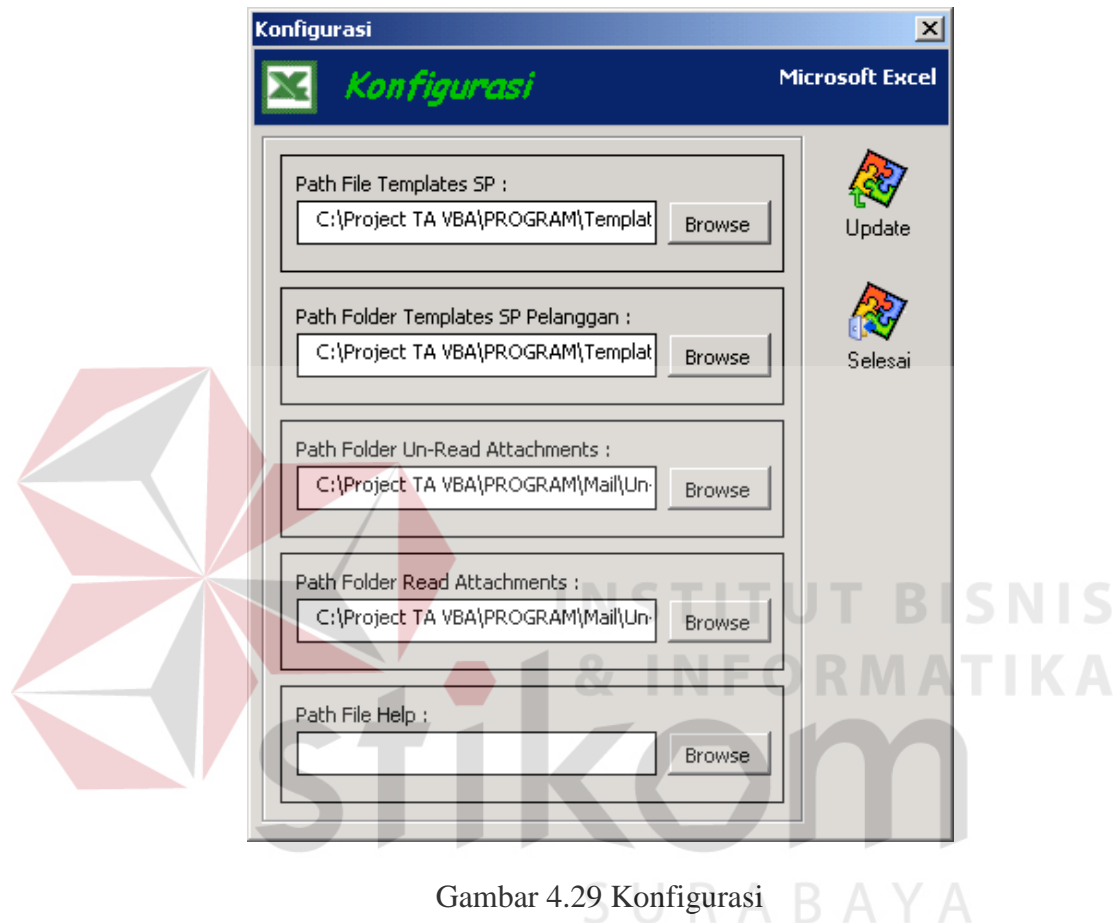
Konfigurasi

Konfigurasi

Microsoft Excel

Path File Templates SP :

C:\Project TA VBA\PROGRAM\Templat

Browse

Update

Path Folder Templates SP Pelanggan :

C:\Project TA VBA\PROGRAM\Templat

Browse

Selesai

Path Folder Un-Read Attachments :

C:\Project TA VBA\PROGRAM\Mail\Un-

Browse

Path Folder Read Attachments :

C:\Project TA VBA\PROGRAM\Mail\Un-

Browse

Path File Help :

Browse

INSTITUT BISNIS & INFORMATIKA

stikom

SURABAYA

Gambar 4.29 Konfigurasi